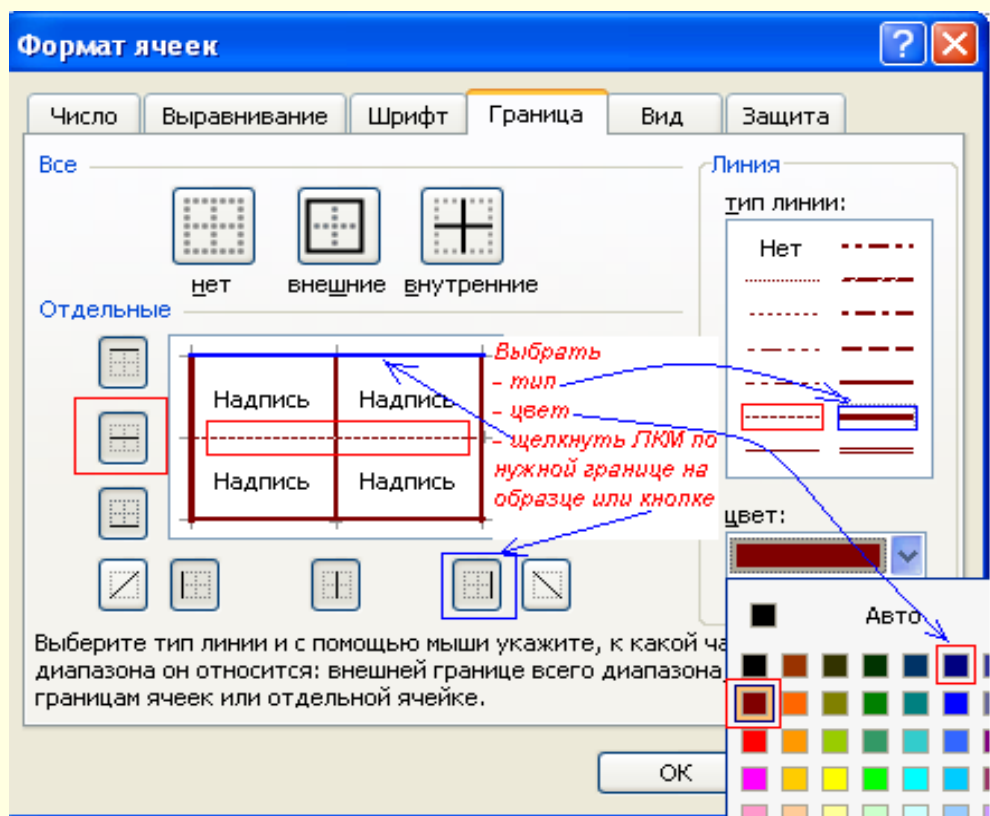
Формат ячеек

Число | Выравнивание | Шрифт | Граница | Вид | Защита

Все

нет внешние внутренние

Отдельные

Надпись Надпись
Надпись Надпись

Выбрать
– тип
– цвет
– щелкнуть ЛКМ по нужной границе на образце или кнопке

Линия
тип линии:
Нет

цвет:

Авто

Выберите тип линии и с помощью мыши укажите, к какой ча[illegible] диапазона он относится: внешней границе всего диапазона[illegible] границам ячеек или отдельной ячейке.

OK